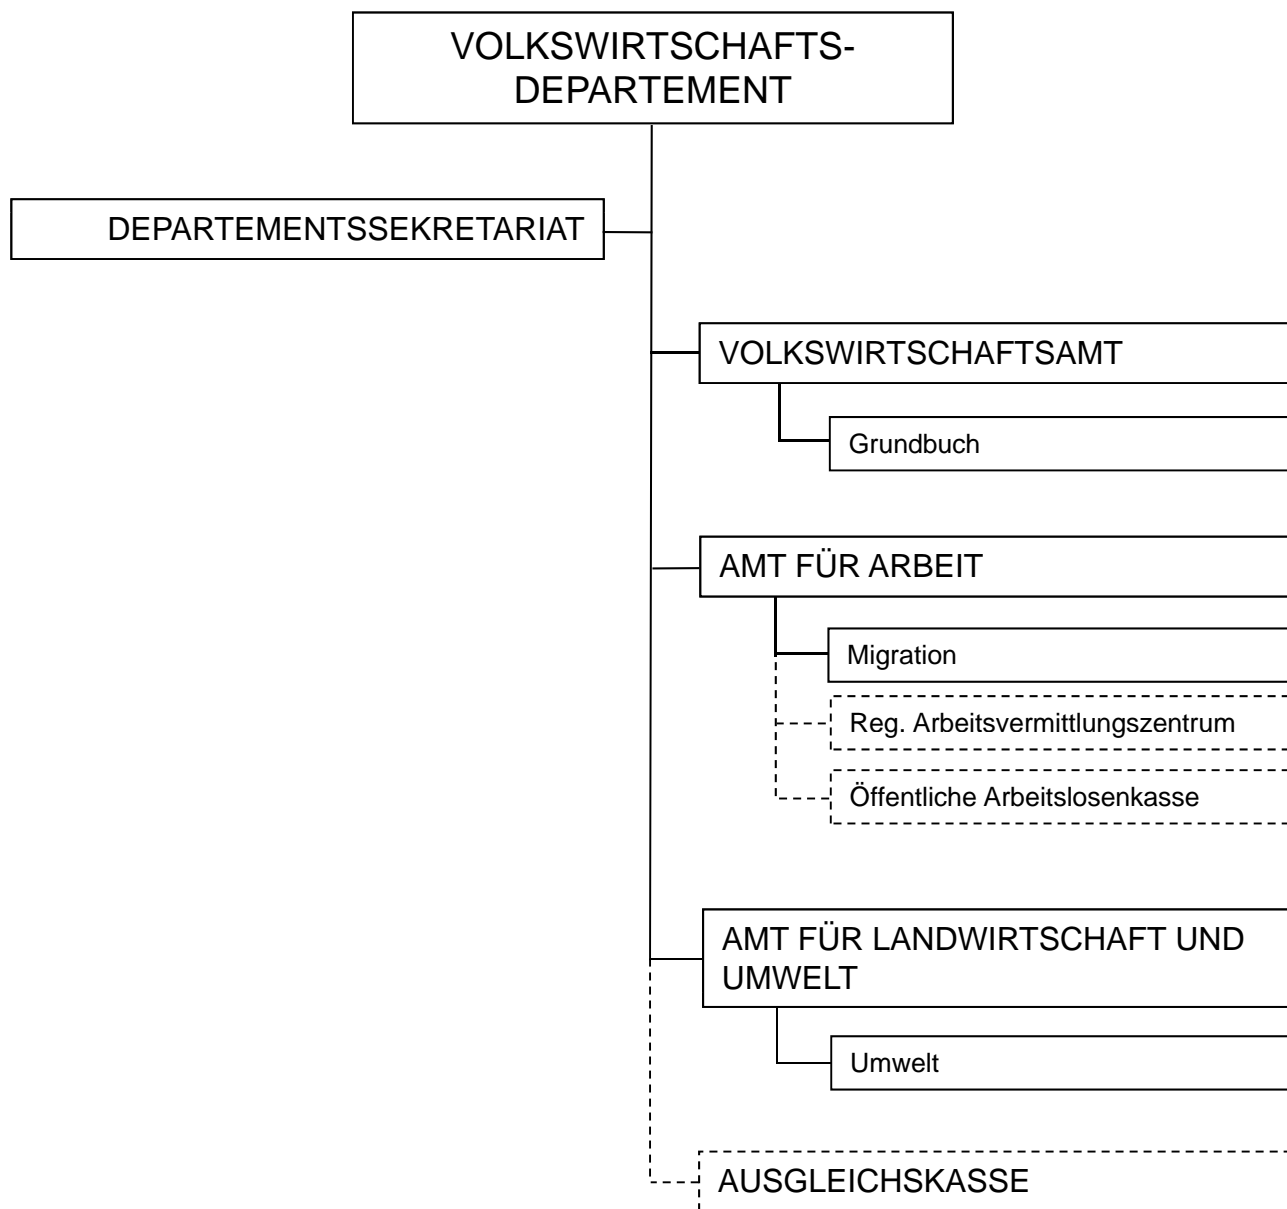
VOLKSWIRTSCHAFTS-DEPARTEMENT

DEPARTEMENTSSEKRETARIAT

VOLKSWIRTSCHAFTSAMT

Grundbuch

AMT FÜR ARBEIT

Migration

Reg. Arbeitsvermittlungszentrum

Öffentliche Arbeitslosenkasse

AMT FÜR LANDWIRTSCHAFT UND UMWELT

Umwelt

AUSGLEICHSKASSE